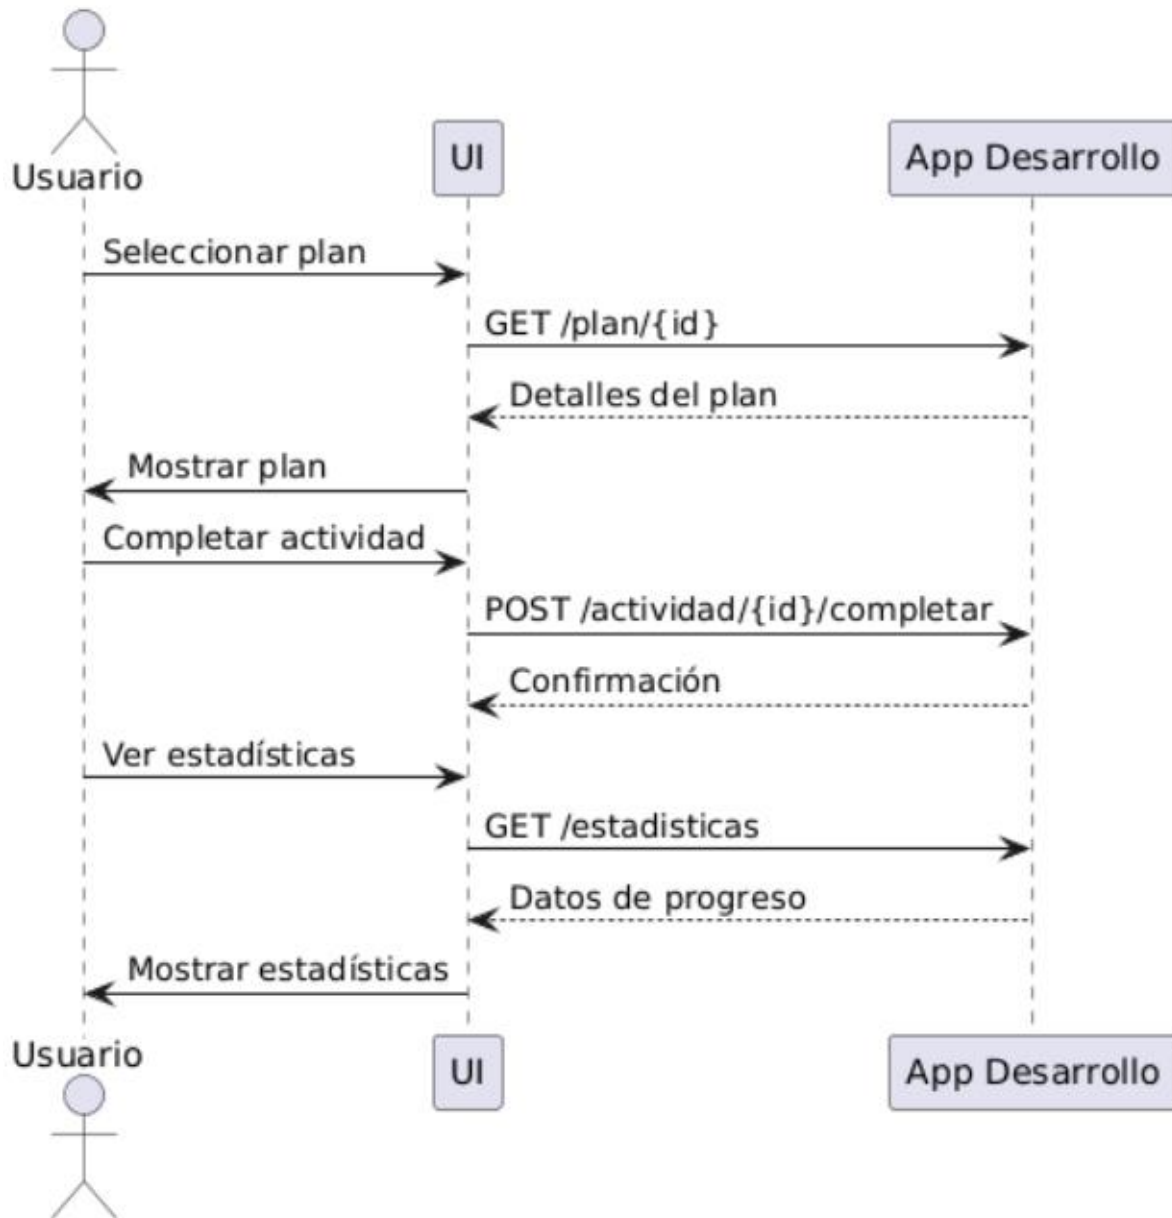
Usuario

UI

App Desarrollo

Seleccionar plan

GET /plan/{id}

Detalles del plan

Mostrar plan

Completar actividad

POST /actividad/{id}/completar

Confirmación

Ver estadísticas

GET /estadisticas

Datos de progreso

Mostrar estadísticas

Usuario

UI

App Desarrollo